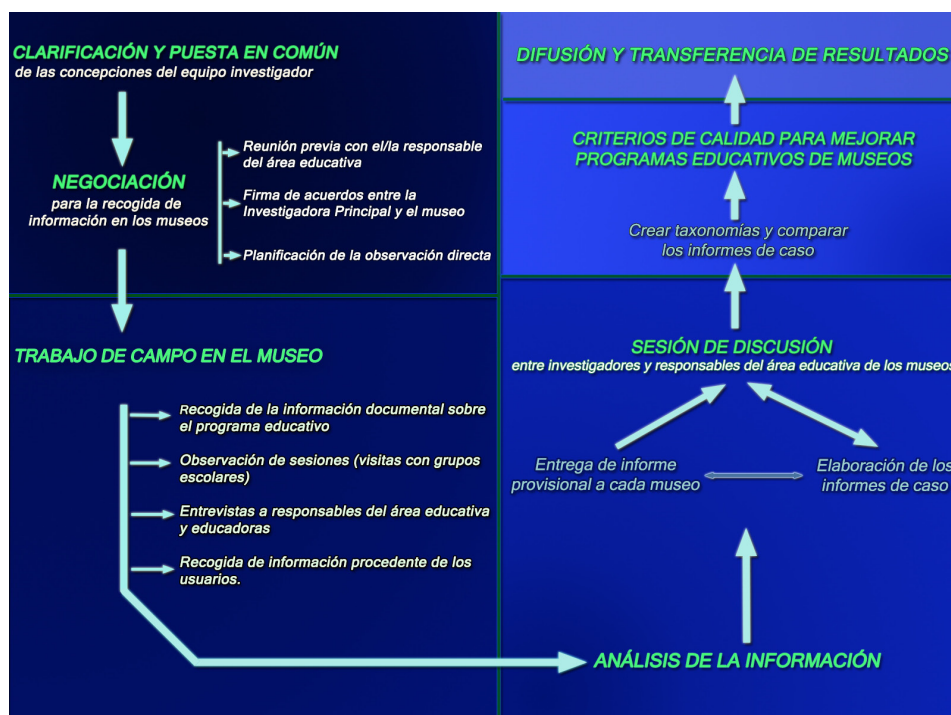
CLARIFICACIÓN Y PUESTA EN COMÚN
de las concepciones del equipo investigador

NEGOCIACIÓN
para la recogida de información en los museos

Reunión previa con el/la responsable del área educativa

Firma de acuerdos entre la Investigadora Principal y el museo

Planificación de la observación directa

TRABAJO DE CAMPO EN EL MUSEO

Recogida de la información documental sobre el programa educativo

Observación de sesiones (visitas con grupos escolares)

Entrevistas a responsables del área educativa y educadoras

Recogida de información procedente de los usuarios.

DIFUSIÓN Y TRANSFERENCIA DE RESULTADOS

CRITERIOS DE CALIDAD PARA MEJORAR PROGRAMAS EDUCATIVOS DE MUSEOS

Crear taxonomías y comparar los informes de caso

SESIÓN DE DISCUSIÓN
entre investigadores y responsables del área educativa de los museos

Entrega de informe provisional a cada museo

Elaboración de los informes de caso

ANÁLISIS DE LA INFORMACIÓN